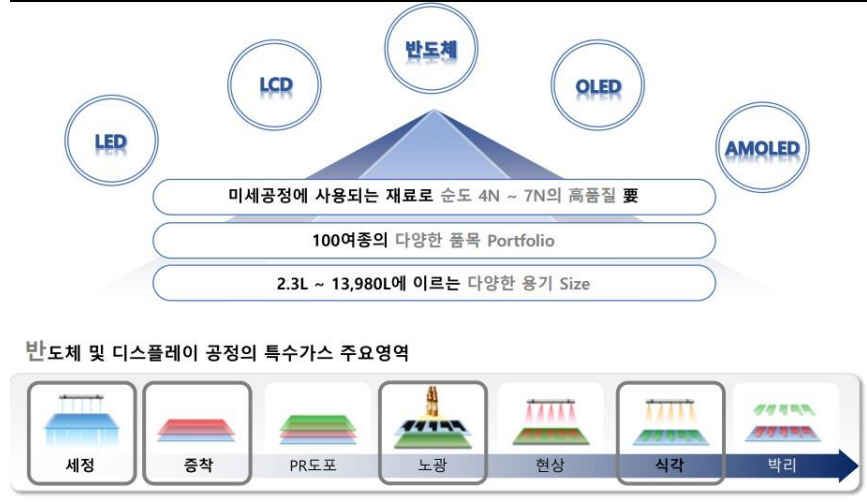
반도체

LCD

OLED

LED

AMOLED

미세공정에 사용되는 재료로 순도 4N ~ 7N의 고품질 要

100여종의 다양한 품목 Portfolio

2.3L ~ 13,980L에 이르는 다양한 용기 Size

반도체 및 디스플레이 공정의 특수가스 주요영역

세정

증착

PR도포

노광

현상

식각

박리